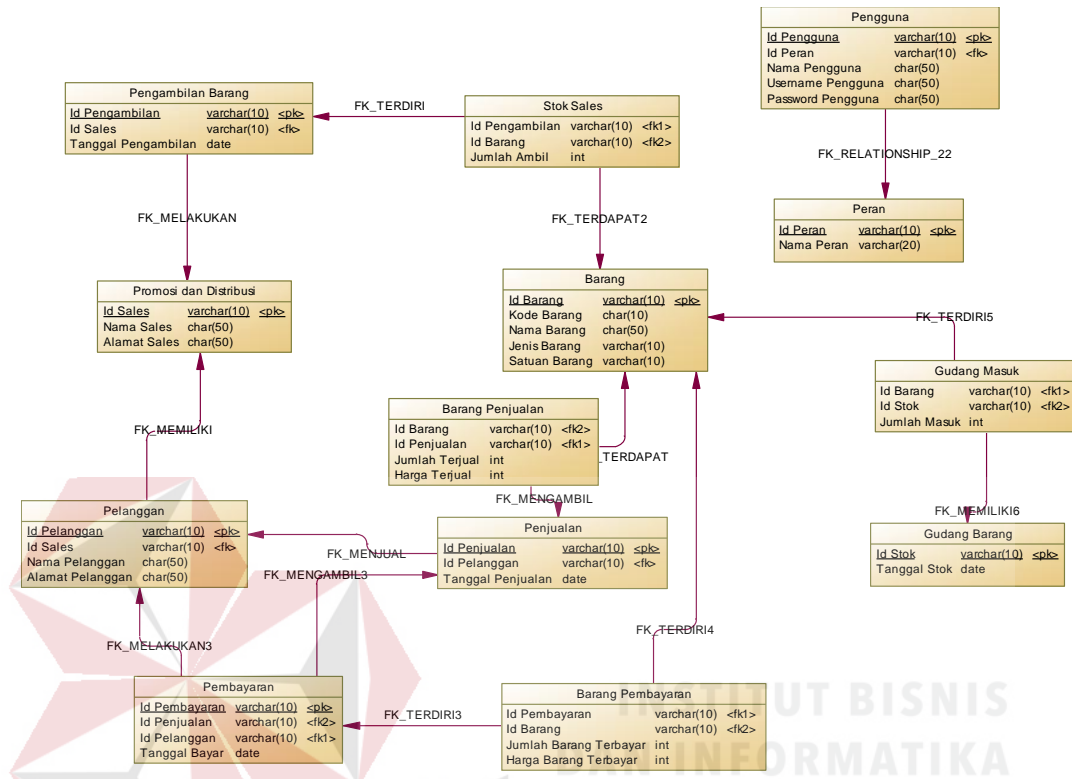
Pengguna

| Id Pengguna | varchar(10) | <pk> |
|---|---|---|
| Id Peran | varchar(10) | <fk> |
| Nama Pengguna | char(50) | |
| Username Pengguna | char(50) | |
| Password Pengguna | char(50) | |

Pengambilan Barang

| Id Pengambilan | varchar(10) | <pk> |
|---|---|---|
| Id Sales | varchar(10) | <fk> |
| Tanggal Pengambilan | date | |

FK_TERDIRI

Stok Sales

| Id Pengambilan | varchar(10) | <fk1> |
|---|---|---|
| Id Barang | varchar(10) | <fk2> |
| Jumlah Ambil | int | |

FK_RELATIONSHIP_22

Peran

| Id Peran | varchar(10) | <pk> |
|---|---|---|
| Nama Peran | varchar(20) | |

FK_MELAKUKAN

FK_TERDAPAT2

Barang

| Id Barang | varchar(10) | <pk> |
|---|---|---|
| Kode Barang | char(10) | |
| Nama Barang | char(50) | |
| Jenis Barang | varchar(10) | |
| Satuan Barang | varchar(10) | |

Promosi dan Distribusi

| Id Sales | varchar(10) | <pk> |
|---|---|---|
| Nama Sales | char(50) | |
| Alamat Sales | char(50) | |

FK_TERDIRI5

Gudang Masuk

| Id Barang | varchar(10) | <fk1> |
|---|---|---|
| Id Stok | varchar(10) | <fk2> |
| Jumlah Masuk | int | |

Barang Penjualan

| Id Barang | varchar(10) | <fk2> |
|---|---|---|
| Id Penjualan | varchar(10) | <fk1> |
| Jumlah Terjual | int | |
| Harga Terjual | int | |

FK_MEMILIKI

_TERDAPAT

FK_MENGAMBIL

FK_MEMILIKI6

Pelanggan

| Id Pelanggan | varchar(10) | <pk> |
|---|---|---|
| Id Sales | varchar(10) | <fk> |
| Nama Pelanggan | char(50) | |
| Alamat Pelanggan | char(50) | |

Penjualan

| Id Penjualan | varchar(10) | <pk> |
|---|---|---|
| Id Pelanggan | varchar(10) | <fk> |
| Tanggal Penjualan | date | |

Gudang Barang

| Id Stok | varchar(10) | <pk> |
|---|---|---|
| Tanggal Stok | date | |

FK_MENJUAL

FK_MENGAMBIL3

FK_TERDIRI4

FK_MELAKUKAN3

Pembayaran

| Id Pembayaran | varchar(10) | <pk> |
|---|---|---|
| Id Penjualan | varchar(10) | <fk2> |
| Id Pelanggan | varchar(10) | <fk1> |
| Tanggal Bayar | date | |

FK_TERDIRI3

Barang Pembayaran

| Id Pembayaran | varchar(10) | <fk1> |
|---|---|---|
| Id Barang | varchar(10) | <fk2> |
| Jumlah Barang Terbayar | int | |
| Harga Barang Terbayar | int | |

INSTITUT BISNIS
DAN INFORMATIKA